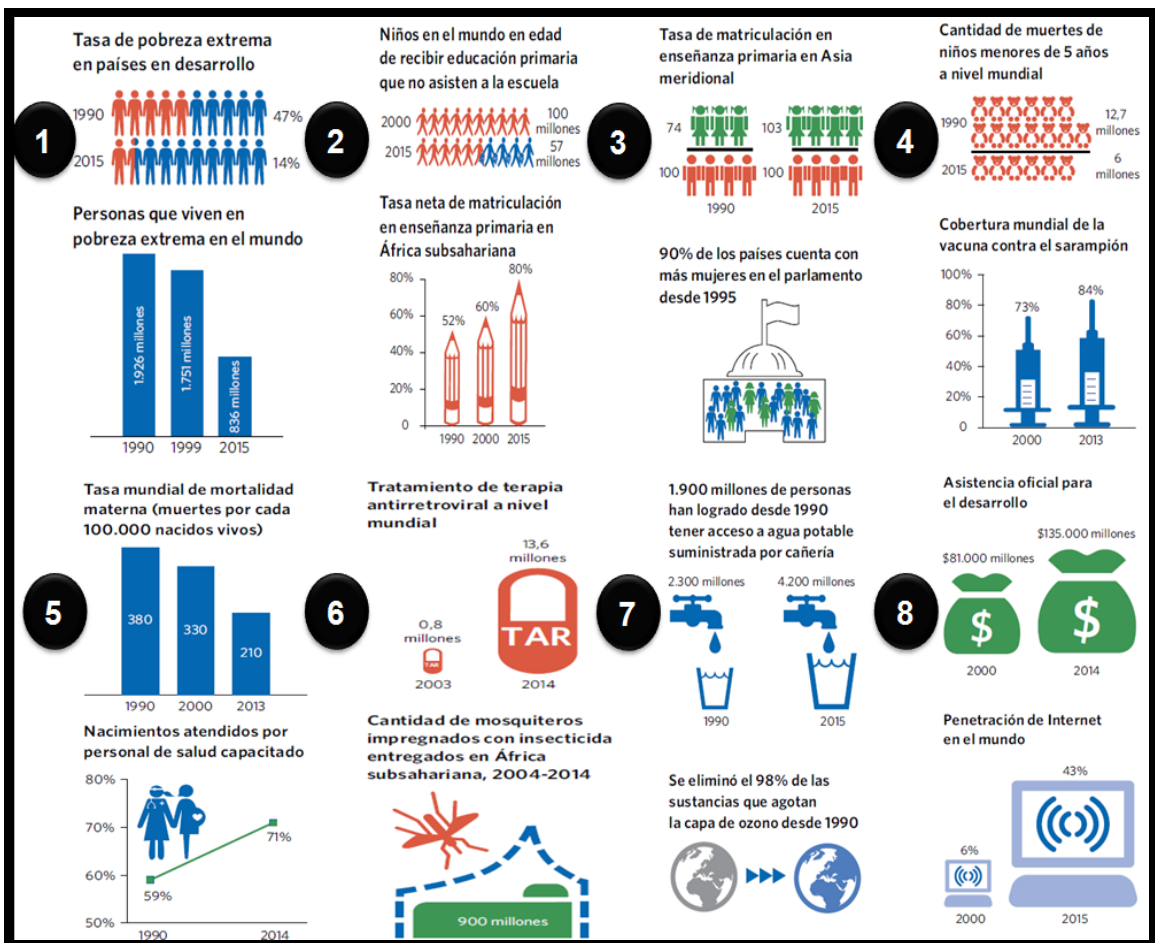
Tasa de pobreza extrema en países en desarrollo

1

1990 47%

2015 14%

Personas que viven en pobreza extrema en el mundo

1.926 millones

1.751 millones

836 millones

1990 1999 2015

Niños en el mundo en edad de recibir educación primaria que no asisten a la escuela

2

2000 100 millones

2015 57 millones

Tasa neta de matriculación en enseñanza primaria en África subsahariana

80%
60%
40%
20%
0

52% 60% 80%

1990 2000 2015

Tasa de matriculación en enseñanza primaria en Asia meridional

3

74 103

100 100

1990 2015

90% de los países cuenta con más mujeres en el parlamento desde 1995

Cantidad de muertes de niños menores de 5 años a nivel mundial

4

1990 12,7 millones

2015 6 millones

Cobertura mundial de la vacuna contra el sarampión

100%
80%
60%
40%
20%
0

73% 84%

2000 2013

Tasa mundial de mortalidad materna (muertes por cada 100.000 nacidos vivos)

5

380 330 210

1990 2000 2013

Nacimientos atendidos por personal de salud capacitado

80%
70%
60%
50%

59% 71%

1990 2014

Tratamiento de terapia antirretroviral a nivel mundial

6

0,8 millones

TAR

2003

13,6 millones

TAR

2014

Cantidad de mosquiteros impregnados con insecticida entregados en África subsahariana, 2004-2014

900 millones

1.900 millones de personas han logrado desde 1990 tener acceso a agua potable suministrada por cañería

7

2.300 millones 4.200 millones

1990 2015

Se eliminó el 98% de las sustancias que agotan la capa de ozono desde 1990

Asistencia oficial para el desarrollo

8

$81.000 millones $135.000 millones

$ $

2000 2014

Penetración de Internet en el mundo

6% 43%

2000 2015